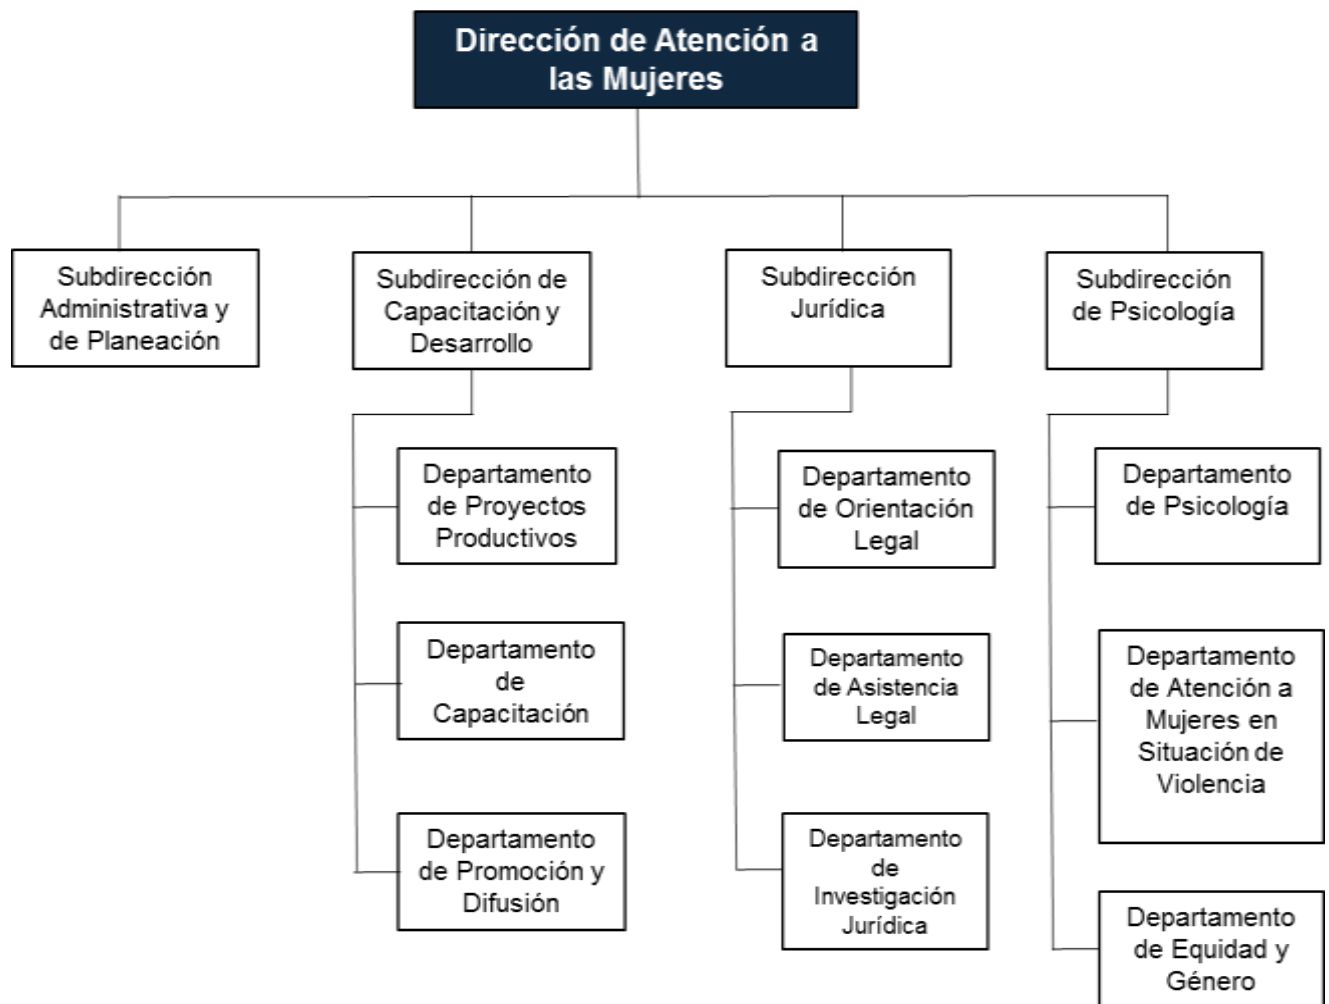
Dirección de Atención a las Mujeres

Subdirección Administrativa y de Planeación

Subdirección de Capacitación y Desarrollo

Departamento de Proyectos Productivos

Departamento de Capacitación

Departamento de Promoción y Difusión

Subdirección Jurídica

Departamento de Orientación Legal

Departamento de Asistencia Legal

Departamento de Investigación Jurídica

Subdirección de Psicología

Departamento de Psicología

Departamento de Atención a Mujeres en Situación de Violencia

Departamento de Equidad y Género